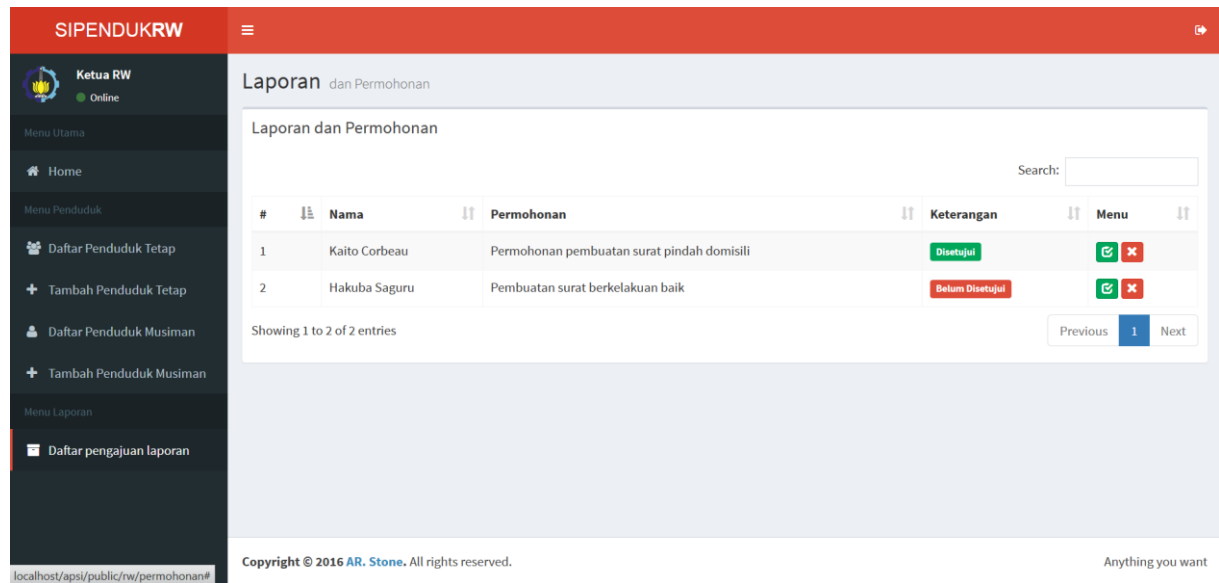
SIPENDUKRW

Ketua RW
Online

Menu Utama

Home

Menu Penduduk

Daftar Penduduk Tetap

Tambah Penduduk Tetap

Daftar Penduduk Musiman

Tambah Penduduk Musiman

Menu Laporan

Daftar pengajuan laporan

Laporan dan Permohonan

Laporan dan Permohonan

Search:

| # | Nama | Permohonan | Keterangan | Menu |
|---|---|---|---|---|
| 1 | Kaito Corbeau | Permohonan pembuatan surat pindah domisili | Disetujui | |
| 2 | Hakuba Saguru | Pembuatan surat berkelakuan baik | Belum Disetujui | |

Showing 1 to 2 of 2 entries

Previous 1 Next

localhost/apsi/public/rw/permohonan#

Copyright © 2016 AR. Stone. All rights reserved.

Anything you want